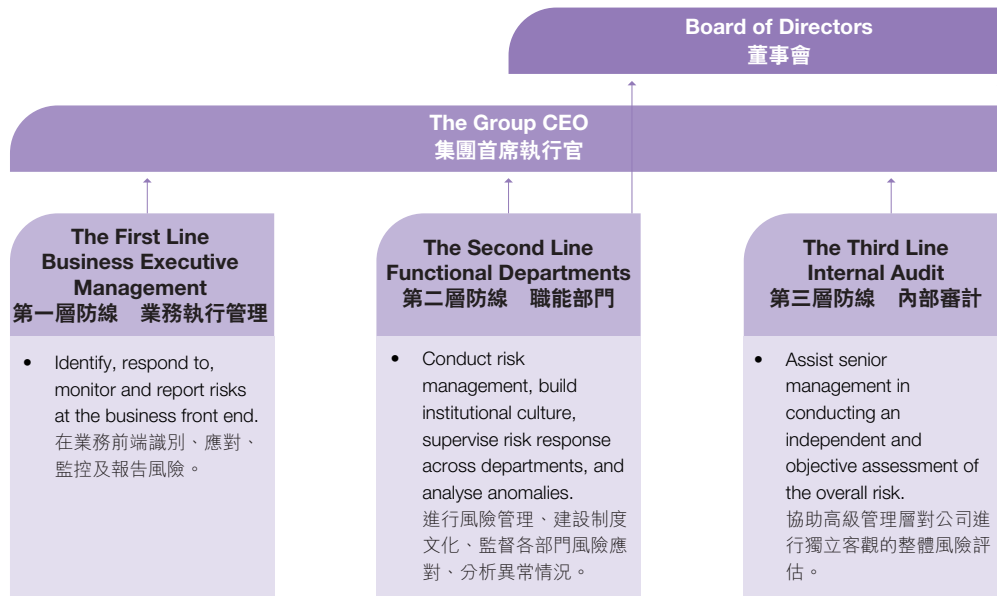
Board of Directors
董事會

The Group CEO
集團首席執行官

The First Line
Business Executive Management
第一層防線　業務執行管理

• Identify, respond to, monitor and report risks at the business front end.
在業務前端識別、應對、監控及報告風險。

The Second Line
Functional Departments
第二層防線　職能部門

• Conduct risk management, build institutional culture, supervise risk response across departments, and analyse anomalies.
進行風險管理、建設制度文化、監督各部門風險應對、分析異常情況。

The Third Line
Internal Audit
第三層防線　內部審計

• Assist senior management in conducting an independent and objective assessment of the overall risk.
協助高級管理層對公司進行獨立客觀的整體風險評估。